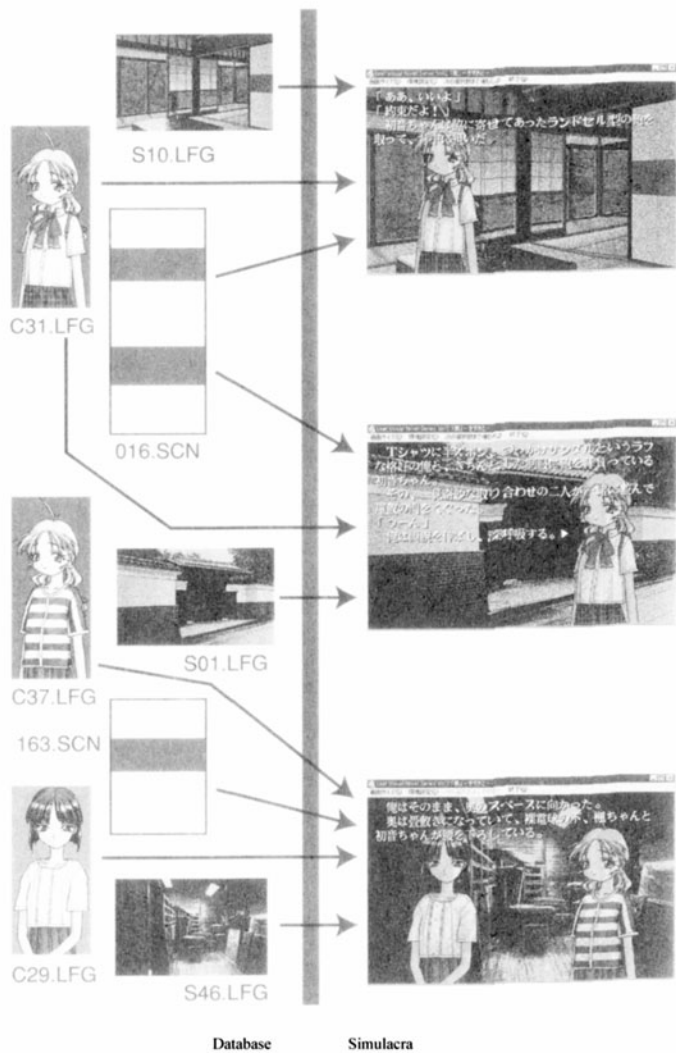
S10.LFG

C31.LFG

016.SCN

S01.LFG

C37.LFG

163.SCN

C29.LFG

S46.LFG

「ああ、いいよ」
「約束だよ！」
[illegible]に寄せてあったランドセル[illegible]
取って、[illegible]

Tシャツに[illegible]というラフ
な格好の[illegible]
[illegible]ちゃん。
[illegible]二人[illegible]
「うん」
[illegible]深呼吸する。▶

俺はそのまま、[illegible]スペースへ向かった。
奥は畳敷きになっていて、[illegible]、楓ちゃんと
初音ちゃんが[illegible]している。

Database Simulacra